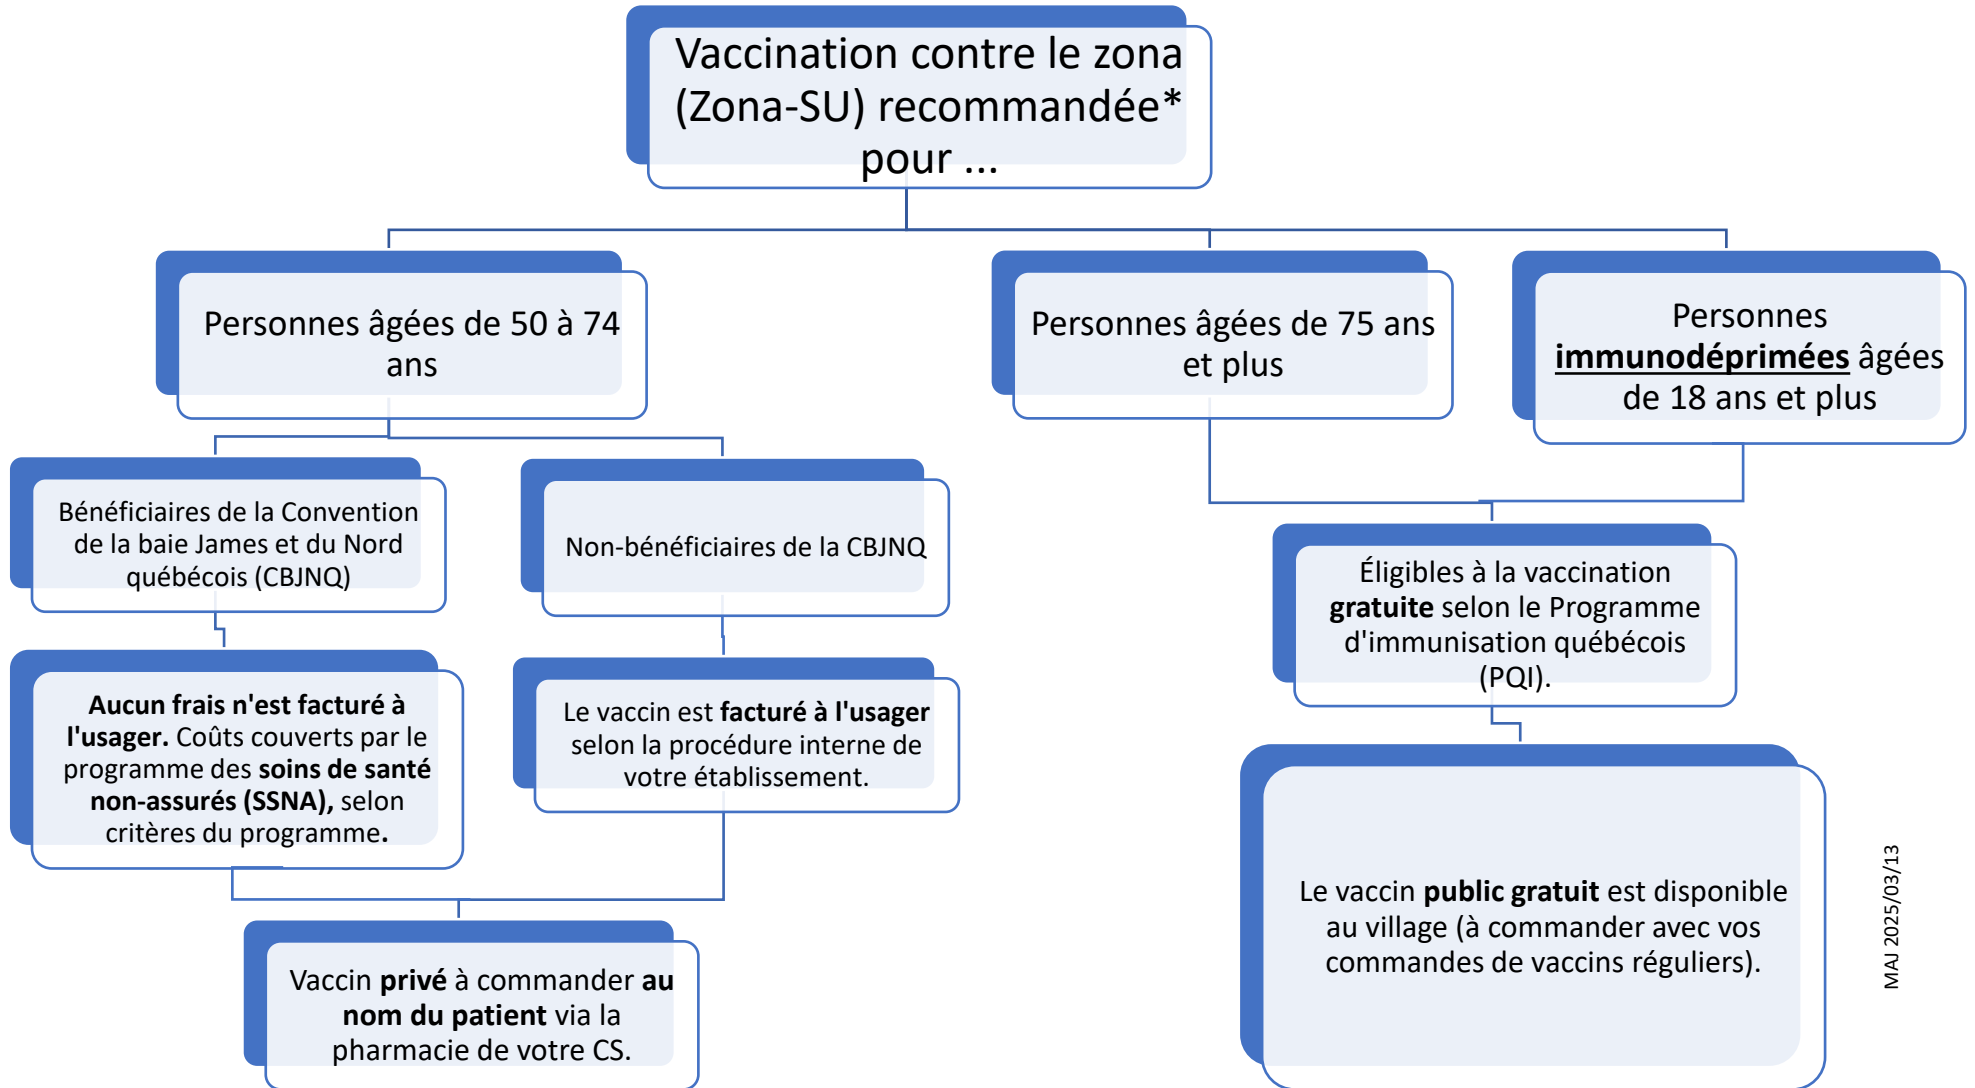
Vaccination contre le zona (Zona-SU) recommandée* pour ...

Personnes âgées de 50 à 74 ans

Personnes âgées de 75 ans et plus

Personnes **immunodéprimées** âgées de 18 ans et plus

Bénéficiaires de la Convention de la baie James et du Nord québécois (CBJNQ)

Non-bénéficiaires de la CBJNQ

Éligibles à la vaccination **gratuite** selon le Programme d'immunisation québécois (PQI).

**Aucun frais n'est facturé à l'usager.** Coûts couverts par le programme des **soins de santé non-assurés (SSNA),** selon critères du programme**.**

Le vaccin est **facturé à l'usager** selon la procédure interne de votre établissement.

Le vaccin **public gratuit** est disponible au village (à commander avec vos commandes de vaccins réguliers).

Vaccin **privé** à commander **au nom du patient** via la pharmacie de votre CS.

MAJ 2025/03/13